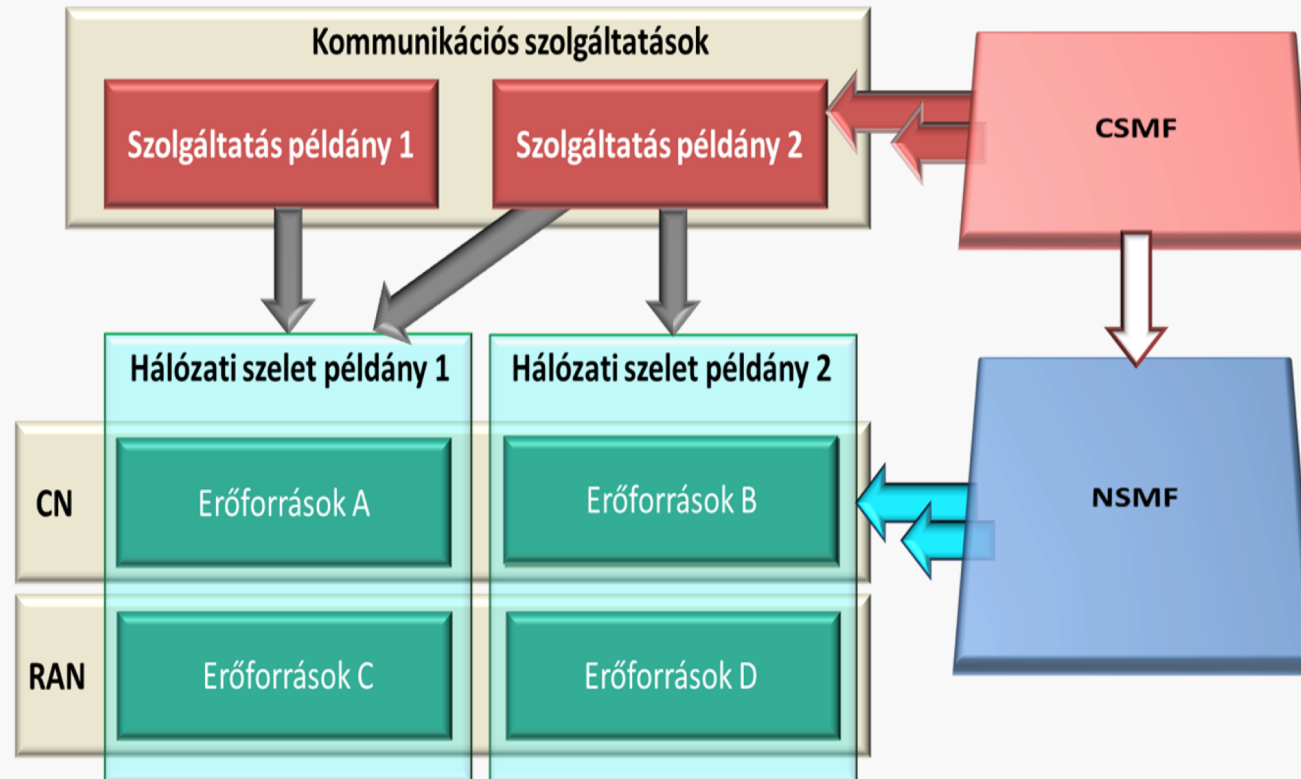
Kommunikációs szolgáltatások

Szolgáltatás példány 1

Szolgáltatás példány 2

CSMF

Hálózati szelet példány 1

Hálózati szelet példány 2

CN

Erőforrások A

Erőforrások B

NSMF

RAN

Erőforrások C

Erőforrások D